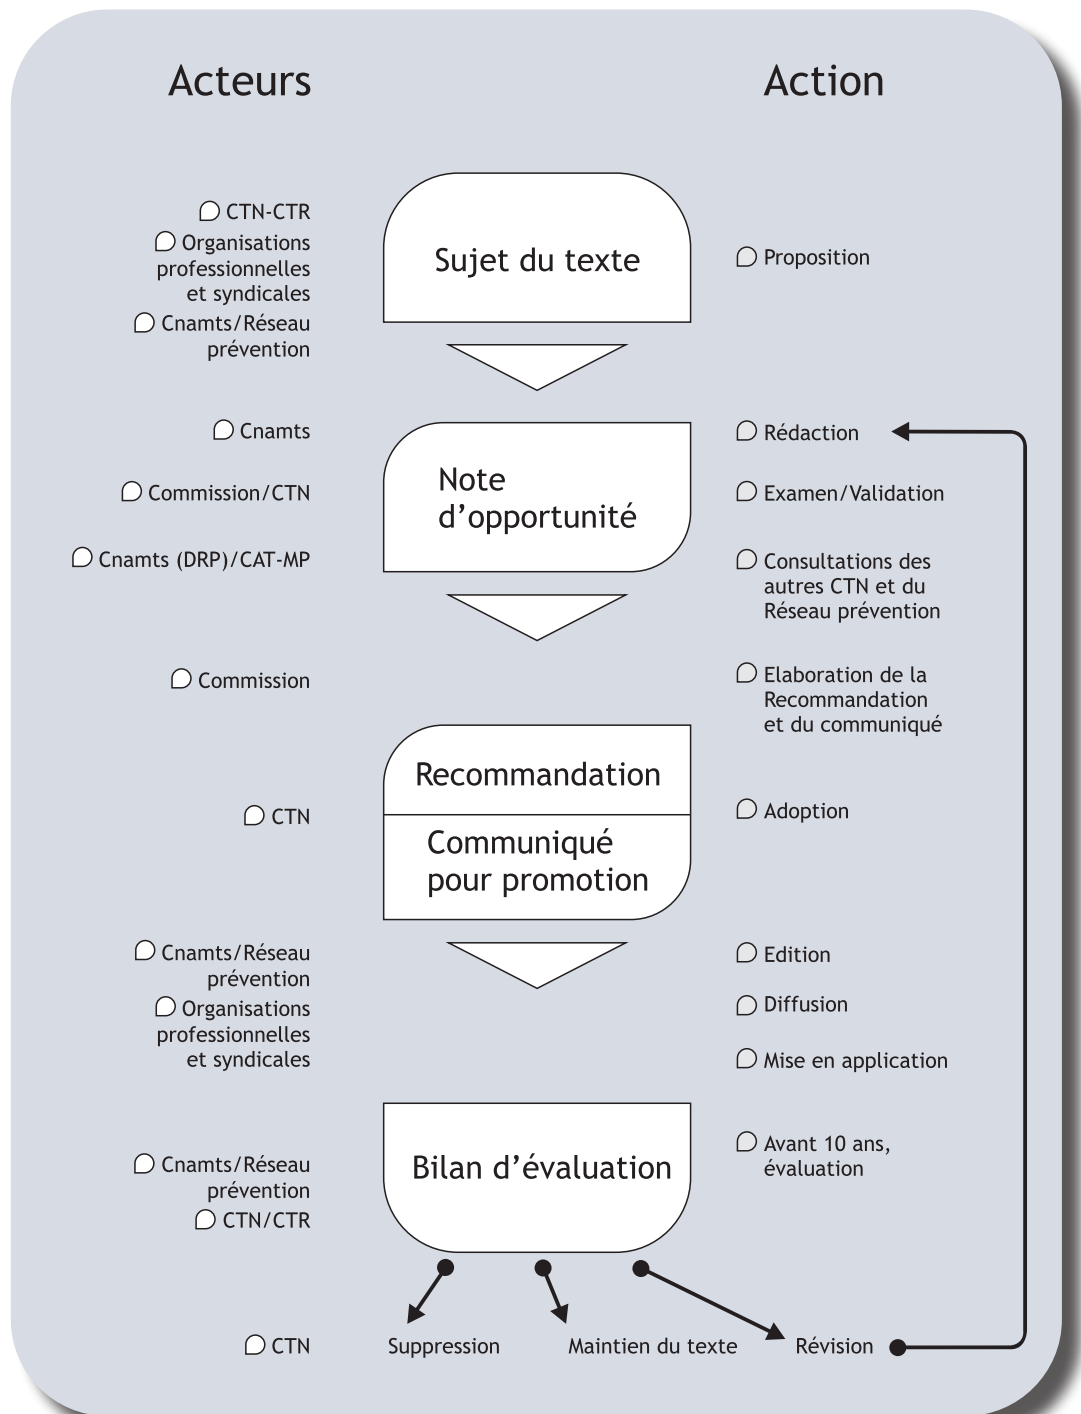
Acteurs

Action

CTN-CTR
Organisations professionnelles et syndicales
Cnamts/Réseau prévention

Sujet du texte

Proposition

Cnamts

Commission/CTN

Cnamts (DRP)/CAT-MP

Note d'opportunité

Rédaction

Examen/Validation

Consultations des autres CTN et du Réseau prévention

Commission

Elaboration de la Recommandation et du communiqué

Recommandation

Communiqué pour promotion

CTN

Adoption

Cnamts/Réseau prévention
Organisations professionnelles et syndicales

Edition

Diffusion

Mise en application

Cnamts/Réseau prévention
CTN/CTR

Bilan d'évaluation

Avant 10 ans, évaluation

CTN

Suppression

Maintien du texte

Révision